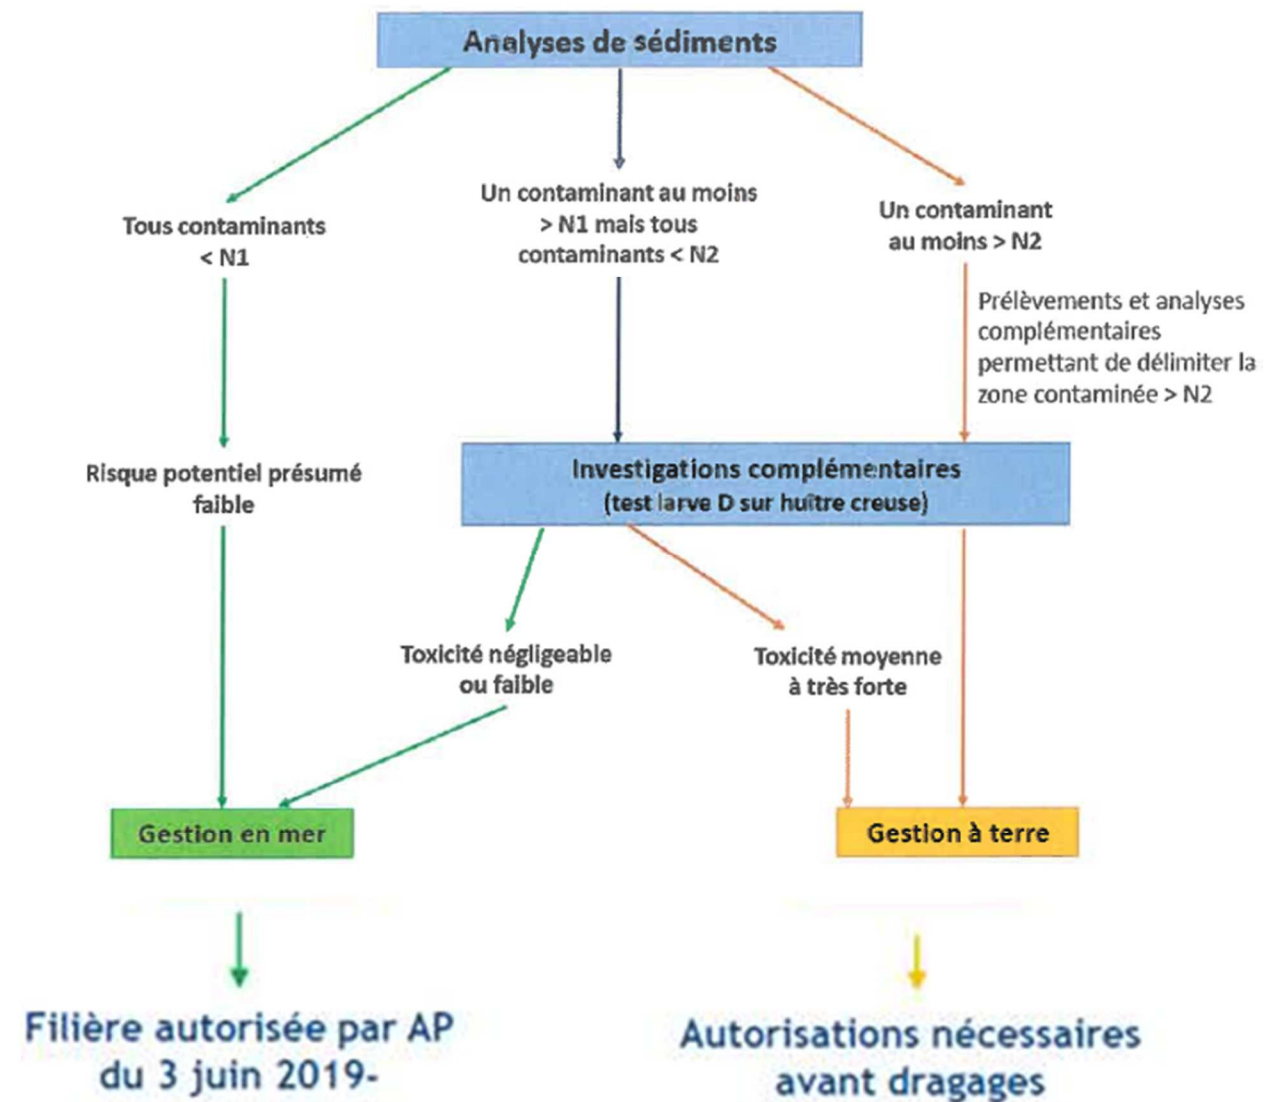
Analyses de sédiments

Tous contaminants < N1

Un contaminant au moins > N1 mais tous contaminants < N2

Un contaminant au moins > N2

Prélèvements et analyses complémentaires permettant de délimiter la zone contaminée > N2

Risque potentiel présumé faible

Investigations complémentaires (test larve D sur huître creuse)

Toxicité négligeable ou faible

Toxicité moyenne à très forte

Gestion en mer

Gestion à terre

Filière autorisée par AP du 3 juin 2019-

Autorisations nécessaires avant dragages